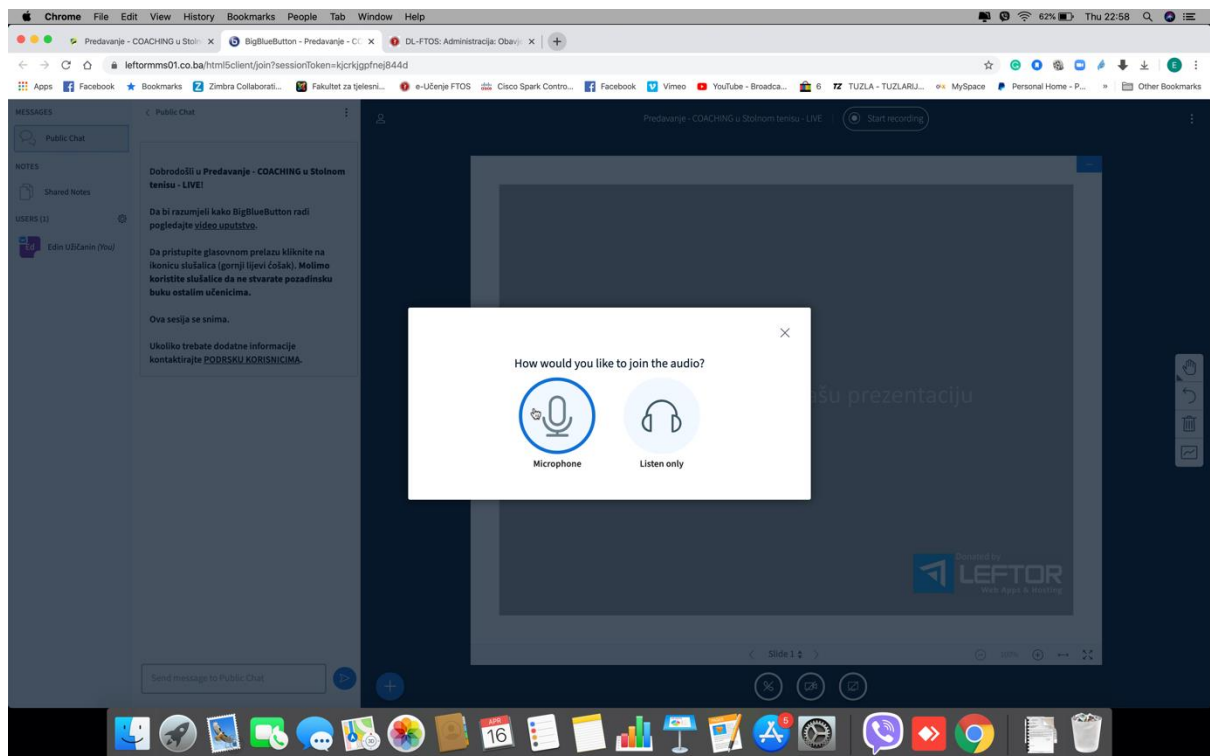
Chrome File Edit View History Bookmarks People Tab Window Help

62% Thu 22:58

Predavanje - COACHING u Stoln

BigBlueButton - Predavanje - CC

DL-FTOS: Administracija: Obavj

leftormms01.co.ba/html5client/join?sessionToken=kjcrkjgpfnej844d

Apps Facebook Bookmarks Zimbra Collaborati... Fakultet za tjelesni... e-Učenje FTOS Cisco Spark Contro... Facebook Vimeo YouTube - Broadca... 6 TUZLA - TUZLARIJ... MySpace Personal Home - P... » Other Bookmarks

MESSAGES

Public Chat

NOTES

Shared Notes

USERS (1)

Edin Užičanin (You)

Public Chat

Dobrodošli u Predavanje - COACHING u Stolnom tenisu - LIVE!

Da bi razumjeli kako BigBlueButton radi pogledajte video uputstvo.

Da pristupite glasovnom prelazu kliknite na ikonicu slušalica (gornji lijevi ćošak). Molimo koristite slušalice da ne stvarate pozadinsku buku ostalim učenicima.

Ova sesija se snima.

Ukoliko trebate dodatne informacije kontaktirajte PODRSKU KORISNICIMA.

Send message to Public Chat

Predavanje - COACHING u Stolnom tenisu - LIVE

Start recording

How would you like to join the audio?

Microphone

Listen only

šu prezentaciju

Donated by

LEFTOR

Web Apps & Hosting

Slide 1

APR

16